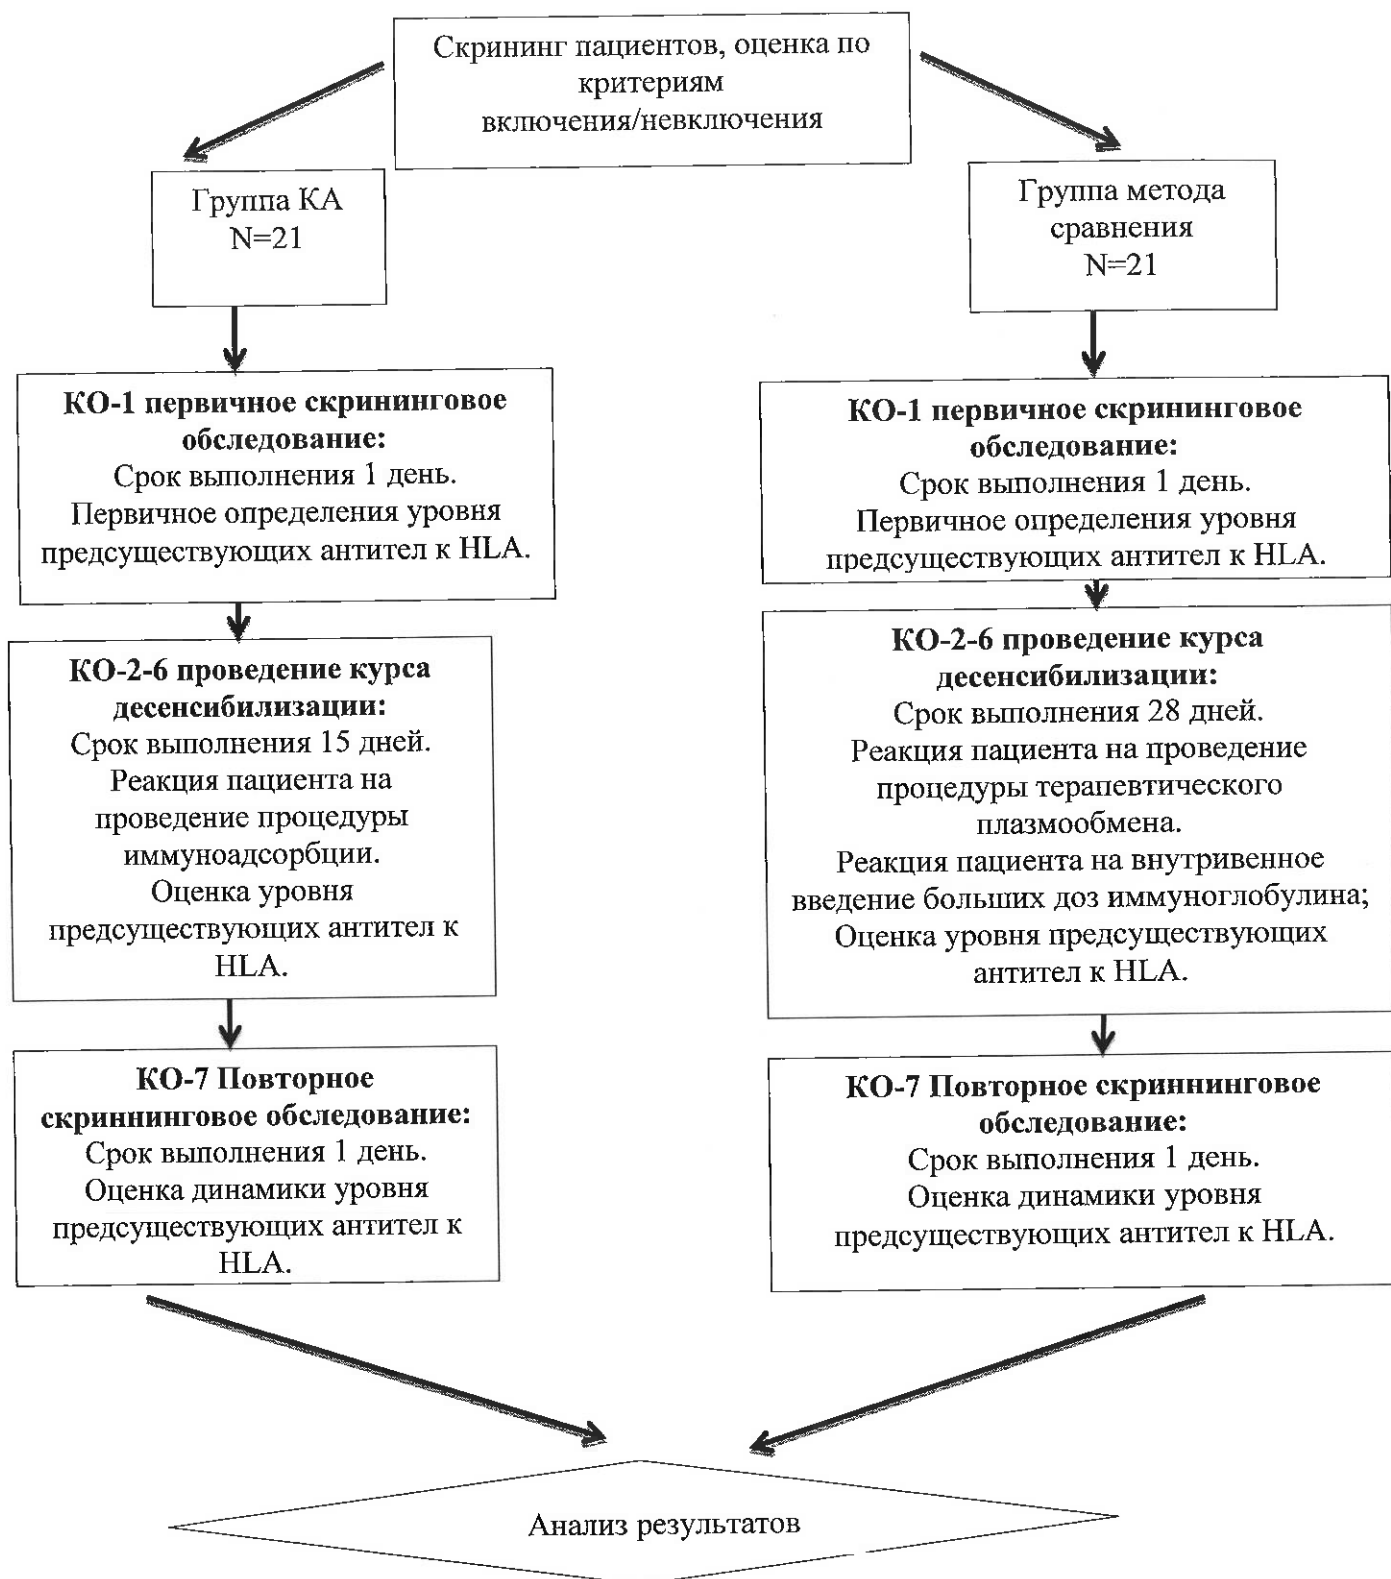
Скрининг пациентов, оценка по критериям включения/невключения

Группа КА
N=21

КО-1 первичное скрининговое обследование:
Срок выполнения 1 день.
Первичное определения уровня предсуществующих антител к HLA.

КО-2-6 проведение курса десенсибилизации:
Срок выполнения 15 дней.
Реакция пациента на проведение процедуры иммуноадсорбции.
Оценка уровня предсуществующих антител к HLA.

КО-7 Повторное скриннинговое обследование:
Срок выполнения 1 день.
Оценка динамики уровня предсуществующих антител к HLA.

Группа метода сравнения
N=21

КО-1 первичное скрининговое обследование:
Срок выполнения 1 день.
Первичное определения уровня предсуществующих антител к HLA.

КО-2-6 проведение курса десенсибилизации:
Срок выполнения 28 дней.
Реакция пациента на проведение процедуры терапевтического плазмообмена.
Реакция пациента на внутривенное введение больших доз иммуноглобулина;
Оценка уровня предсуществующих антител к HLA.

КО-7 Повторное скриннинговое обследование:
Срок выполнения 1 день.
Оценка динамики уровня предсуществующих антител к HLA.

Анализ результатов